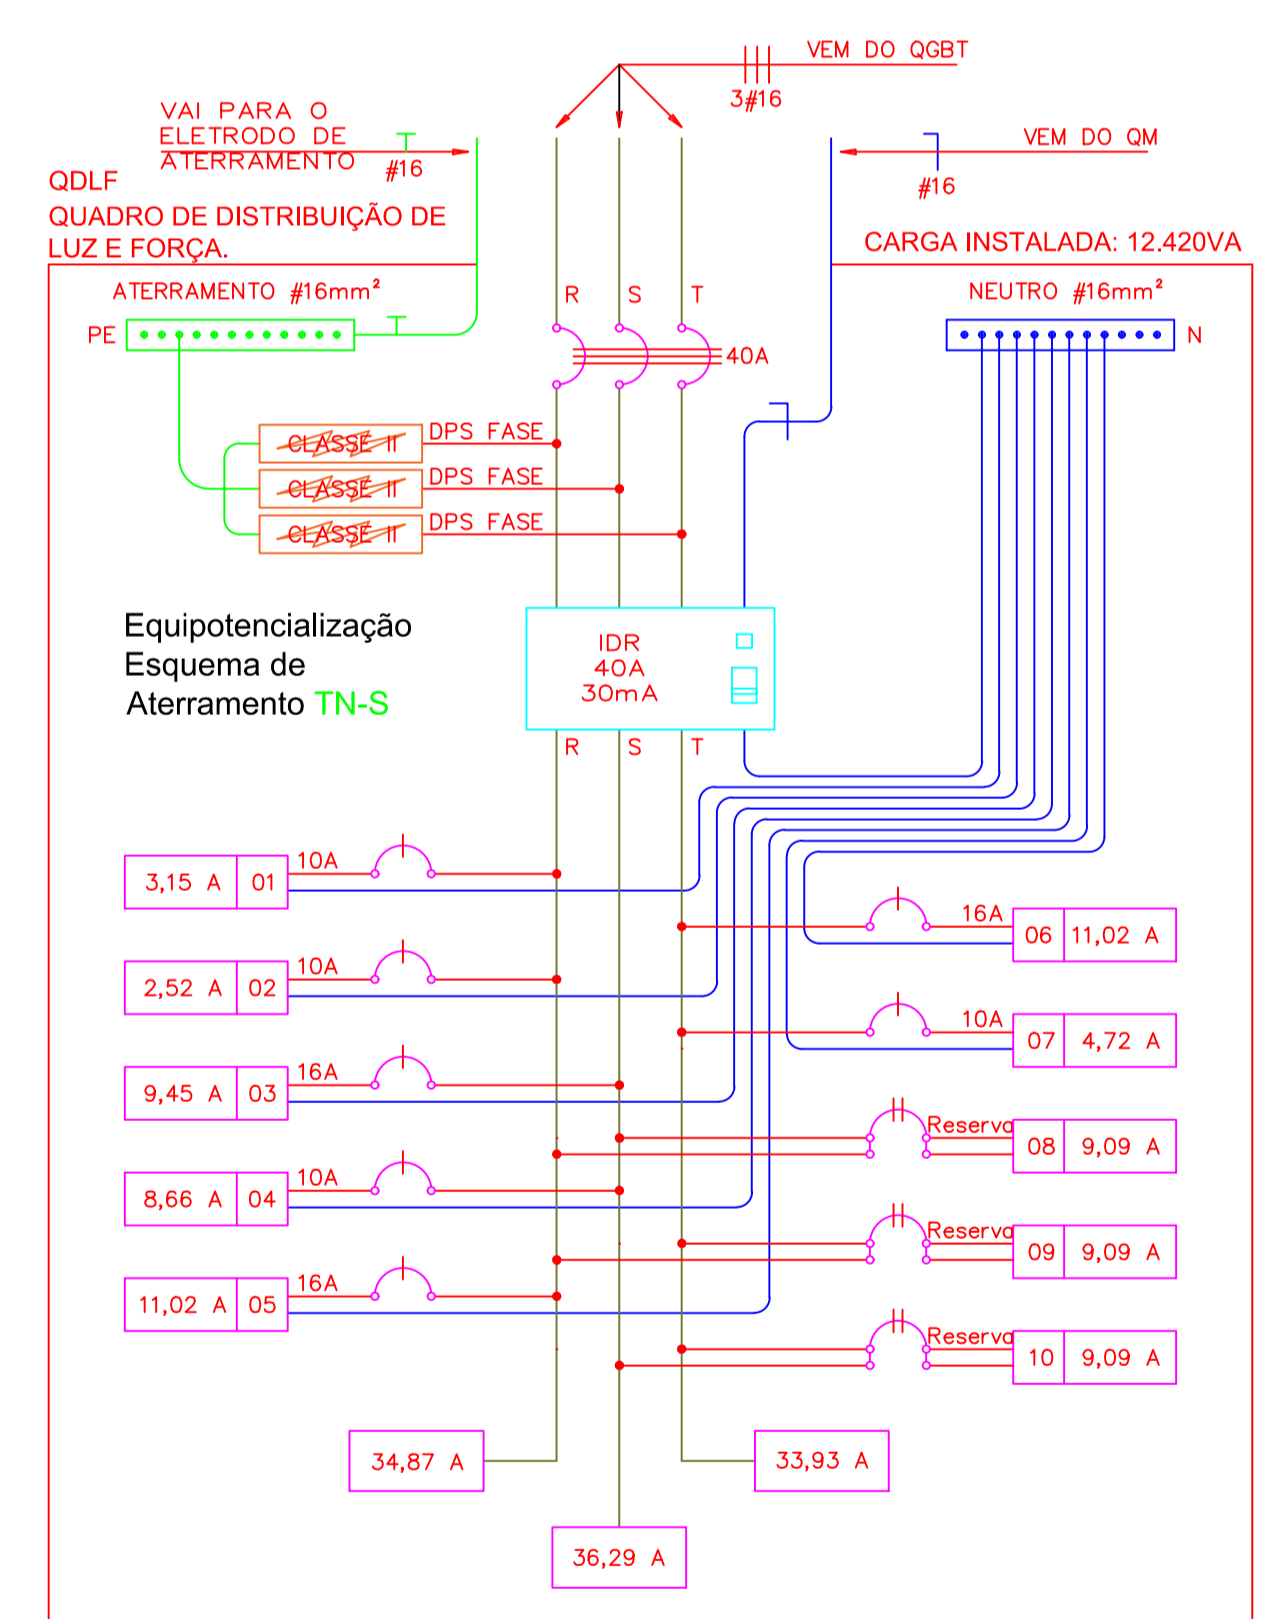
VEM DO QGBT
3#16
VAI PARA O ELETRODO DE ATERRAMENTO
#16
VEM DO QM
#16
QDLF
QUADRO DE DISTRIBUIÇÃO DE LUZ E FORÇA.
CARGA INSTALADA: 12.420VA
ATERRAMENTO #16mm²
NEUTRO #16mm²
PE
R S T
N
40A
CLASSE II DPS FASE
CLASSE II DPS FASE
CLASSE II DPS FASE
Equipotencialização
Esquema de
Aterramento TN-S
IDR
40A
30mA
R S T
| 3,15 A | 01 |
|---|---|

10A

| 2,52 A | 02 |
|---|---|

10A

| 9,45 A | 03 |
|---|---|

16A

| 8,66 A | 04 |
|---|---|

10A

| 11,02 A | 05 |
|---|---|

16A

16A

| 06 | 11,02 A |
|---|---|

10A

| 07 | 4,72 A |
|---|---|

Reserva

| 08 | 9,09 A |
|---|---|

Reserva

| 09 | 9,09 A |
|---|---|

Reserva

| 10 | 9,09 A |
|---|---|

34,87 A
33,93 A
36,29 A